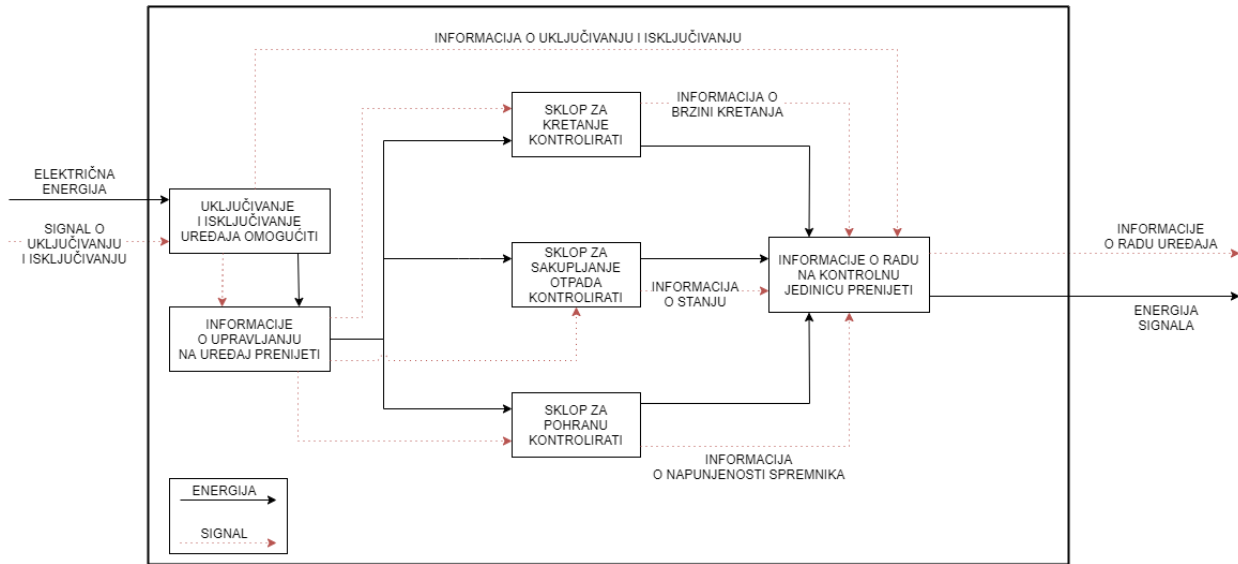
INFORMACIJA O UKLJUČIVANJU I ISKLJUČIVANJU

ELEKTRIČNA ENERGIJA

SIGNAL O UKLJUČIVANJU I ISKLJUČIVANJU

UKLJUČIVANJE I ISKLJUČIVANJE UREĐAJA OMOGUĆITI

INFORMACIJE O UPRAVLJANJU NA UREĐAJ PRENIJETI

SKLOP ZA KRETANJE KONTROLIRATI

INFORMACIJA O BRZINI KRETANJA

SKLOP ZA SAKUPLJANJE OTPADA KONTROLIRATI

INFORMACIJA O STANJU

SKLOP ZA POHRANU KONTROLIRATI

INFORMACIJA O NAPUNJENOSTI SPREMNIKA

INFORMACIJE O RADU NA KONTROLNU JEDINICU PRENIJETI

INFORMACIJE O RADU UREĐAJA

ENERGIJA SIGNALA

ENERGIJA

SIGNAL